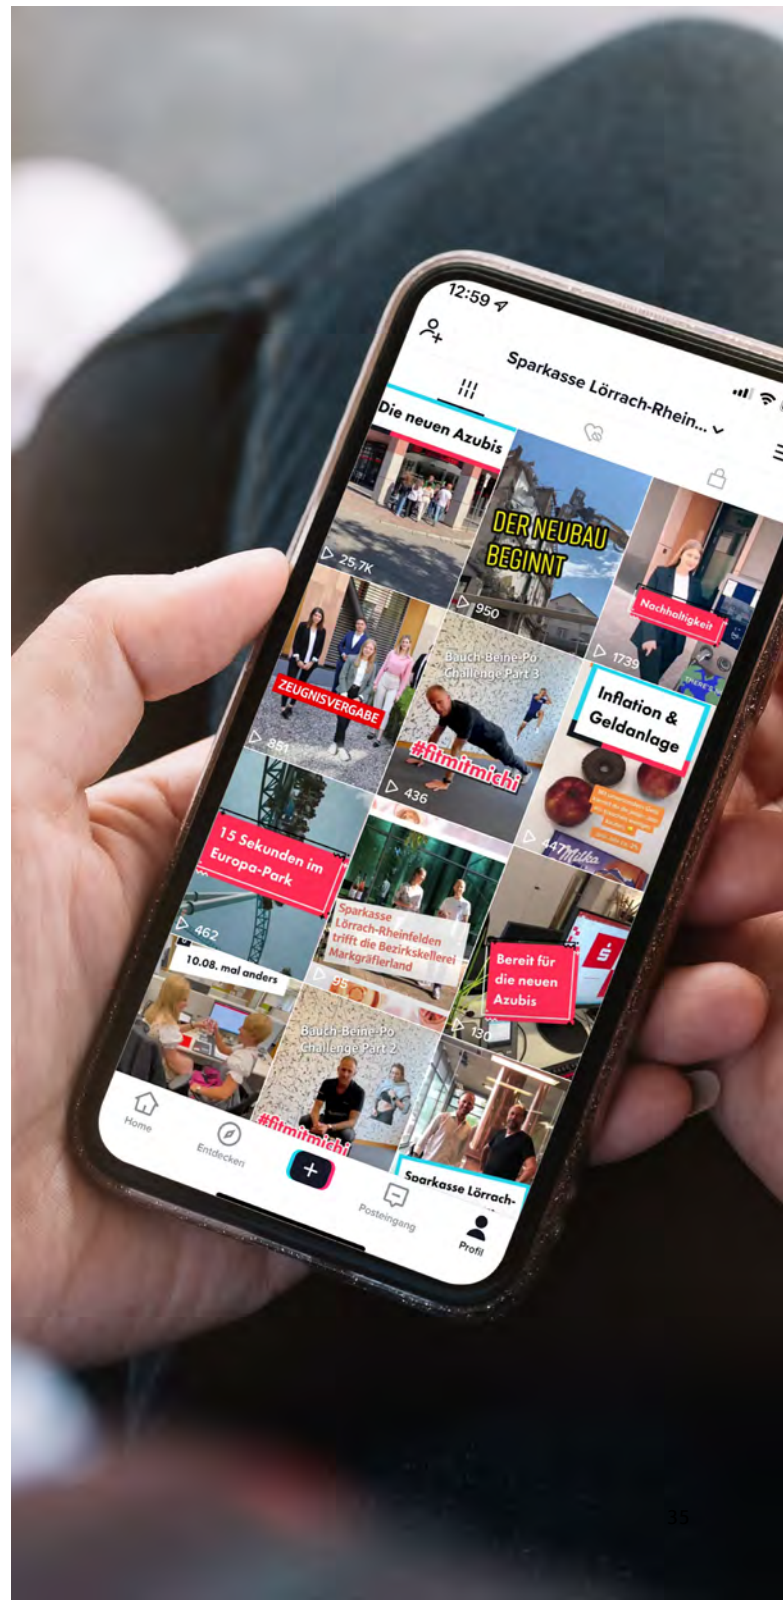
12:59

Sparkasse Lörrach-Rhein...

Die neuen Azubis

25,7K

DER NEUBAU BEGINNT

950

Nachhaltigkeit

1739

ZEUGNISVERGABE

881

Bauch-Beine-Po Challenge Part 3

#fitmitmichi

436

Inflation & Geldanlage

447

Milka

15 Sekunden im Europa-Park

462

Sparkasse Lörrach-Rheinfelden trifft die Bezirkskellerei Markgräflerland

Bereit für die neuen Azubis

130

10.08. mal anders

Bauch-Beine-Po Challenge Part 2

#fitmitmichi

Sparkasse Lörrach-

Home

Entdecken

Posteingang

Profil

35